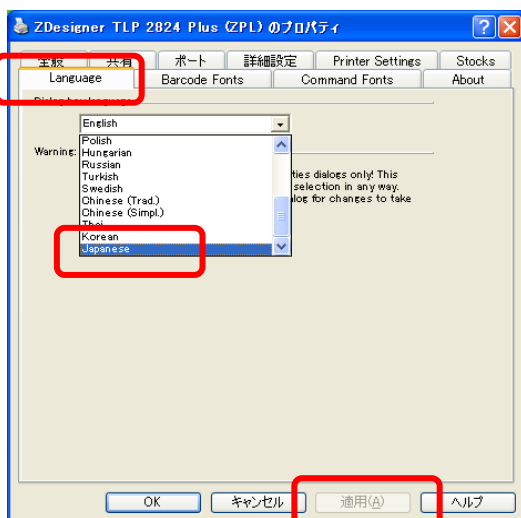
ZDesigner TLP 2824 Plus (ZPL) のプロパティ

全般 共有 ポート 詳細設定 Printer Settings Stocks

Language Barcode Fonts Command Fonts About

Dialog box language

English

Polish
Hungarian
Russian
Turkish
Swedish
Chinese (Trad.)
Chinese (Simpl.)
Thai
Korean
Japanese

Warning:

ties dialogs only! This
selection in any way.
alog for changes to take

OK キャンセル 適用(A) ヘルプ